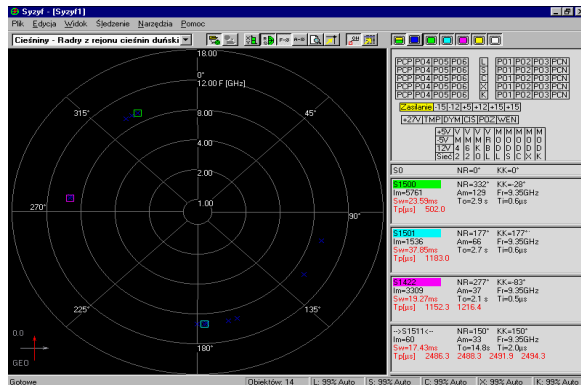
Syzyf - [Syzyf1]

Plik Edycja Widok Śledzenie Narzędzia Pomoc

Cieśniny - Radary z rejonu cieśnin duńsk

18.00
0°
12.00 F [GHz]
8.00
6.00
4.00
2.00
1.00
315°
45°
270°
90°
225°
135°
180°
0.0
GEO

PCP P04 P05 P06 L P01 P02 P03 PCN
PCP P04 P05 P06 S P01 P02 P03 PCN
PCP P04 P05 P06 C P01 P02 P03 PCN
PCP P04 P05 P06 X P01 P02 P03 PCN
PCP P04 P05 P06 K P01 P02 P03 PCN

Zasilanie -15 -12 -5 +12 +15 +5

+27V TMP DYM CIS P02 WEN

+5V V V V V M M M M
-5V M M P R O O O O
12V 4 6 K 0 D D D D
Sieć 2 2 0 L L S C X K

S0 NR=0° KK=0°

S1500 NR=332° KK=28°
Im=5761 Am=129 Fr=9.35GHz
Sw=23.59ms To=2.9 s Ti=0.6µs
Tp[µs] 502.0

S1501 NR=177° KK=177°
Im=1536 Am=66 Fr=9.35GHz
Sw=37.85ms To=2.7 s Ti=0.6µs
Tp[µs] 1183.0

S1422 NR=277° KK=83°
Im=3309 Am=37 Fr=9.35GHz
Sw=19.27ms To=2.1 s Ti=0.5µs
Tp[µs] 1152.3 1216.4

-->S1511<-- NR=150° KK=150°
Im=60 Am=33 Fr=9.35GHz
Sw=17.43ms To=14.8s Ti=2.0µs
Tp[µs] 2486.3 2488.3 2491.9 2494.3

Gotowe Obiektów: 14 L: 99% Auto S: 99% Auto C: 99% Auto X: 99% Auto K: 99% Auto